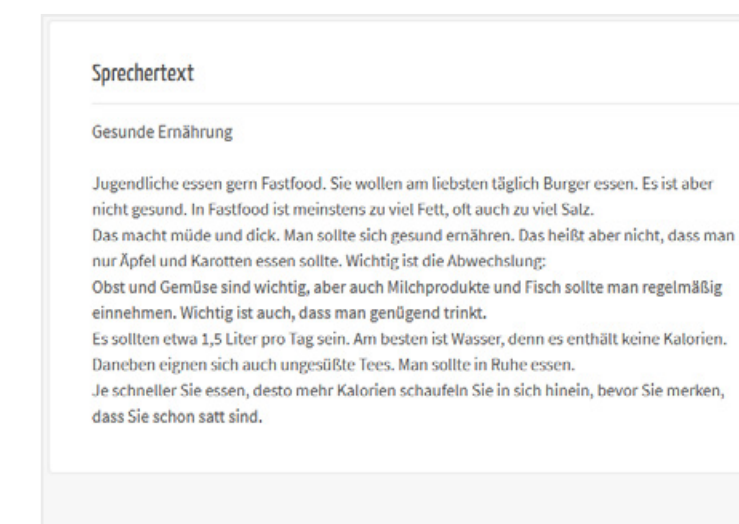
Sprechertext

Gesunde Ernährung

Jugendliche essen gern Fastfood. Sie wollen am liebsten täglich Burger essen. Es ist aber nicht gesund. In Fastfood ist meinstens zu viel Fett, oft auch zu viel Salz.
Das macht müde und dick. Man sollte sich gesund ernähren. Das heißt aber nicht, dass man nur Äpfel und Karotten essen sollte. Wichtig ist die Abwechslung:
Obst und Gemüse sind wichtig, aber auch Milchprodukte und Fisch sollte man regelmäßig einnehmen. Wichtig ist auch, dass man genügend trinkt.
Es sollten etwa 1,5 Liter pro Tag sein. Am besten ist Wasser, denn es enthält keine Kalorien. Daneben eignen sich auch ungesüßte Tees. Man sollte in Ruhe essen.
Je schneller Sie essen, desto mehr Kalorien schaufeln Sie in sich hinein, bevor Sie merken, dass Sie schon satt sind.